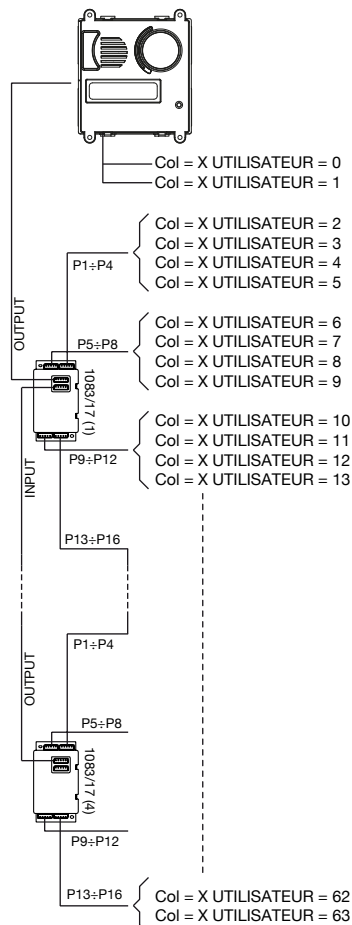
Col = X UTILISATEUR = 0
Col = X UTILISATEUR = 1

P1÷P4
Col = X UTILISATEUR = 2
Col = X UTILISATEUR = 3
Col = X UTILISATEUR = 4
Col = X UTILISATEUR = 5

OUTPUT

P5÷P8
Col = X UTILISATEUR = 6
Col = X UTILISATEUR = 7
Col = X UTILISATEUR = 8
Col = X UTILISATEUR = 9

1083/17 (1)

P9÷P12
Col = X UTILISATEUR = 10
Col = X UTILISATEUR = 11
Col = X UTILISATEUR = 12
Col = X UTILISATEUR = 13

INPUT

P13÷P16

P1÷P4

OUTPUT

P5÷P8

1083/17 (4)

P9÷P12

P13÷P16
Col = X UTILISATEUR = 62
Col = X UTILISATEUR = 63